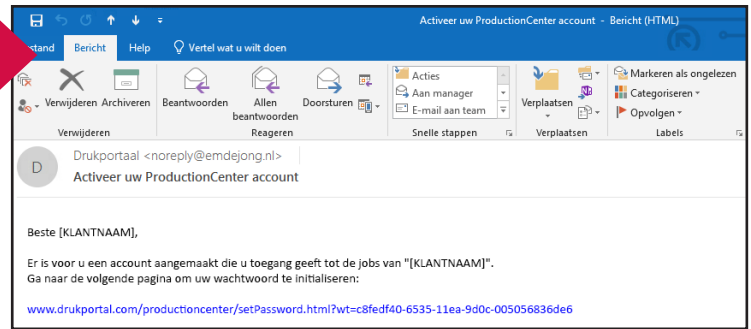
Activeer uw ProductionCenter account - Bericht (HTML)

stand Bericht Help Vertel wat u wilt doen

Verwijderen Archiveren
Verwijderen

Beantwoorden Allen beantwoorden Doorsturen
Reageren

Acties
Aan manager
E-mail aan team
Snelle stappen

Verplaatsen
Verplaatsen

Markeren als ongelezen
Categoriseren
Opvolgen
Labels

D

Drukportaal <noreply@emdejong.nl>
Activeer uw ProductionCenter account

Beste [KLANTNAAM],

Er is voor u een account aangemaakt die u toegang geeft tot de jobs van "[KLANTNAAM]".
Ga naar de volgende pagina om uw wachtwoord te initialiseren:

www.drukportal.com/productioncenter/setPassword.html?wt=c8fedf40-6535-11ea-9d0c-005056836de6